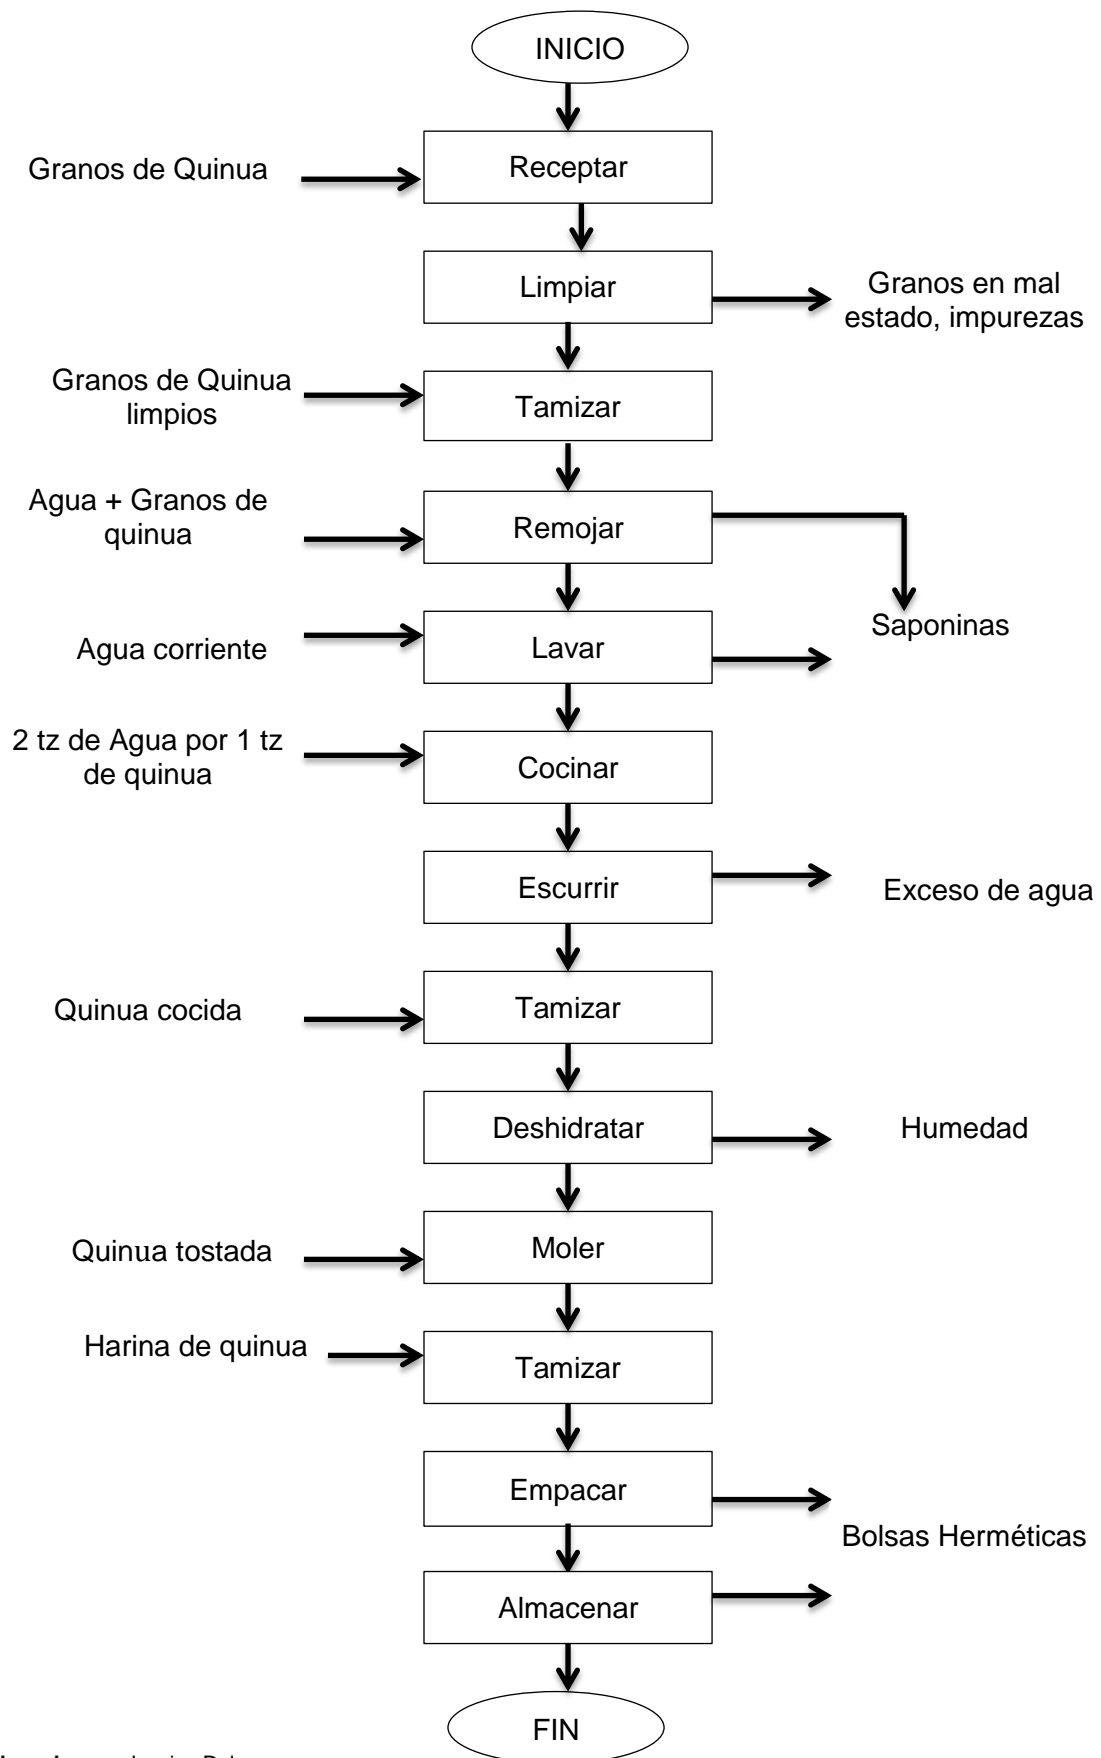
INICIO

Granos de Quinua

Receptar

Limpiar

Granos en mal estado, impurezas

Granos de Quinua limpios

Tamizar

Agua + Granos de quinua

Remojar

Saponinas

Agua corriente

Lavar

2 tz de Agua por 1 tz de quinua

Cocinar

Escurrir

Exceso de agua

Quinua cocida

Tamizar

Deshidratar

Humedad

Quinua tostada

Moler

Harina de quinua

Tamizar

Empacar

Bolsas Herméticas

Almacenar

FIN

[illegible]